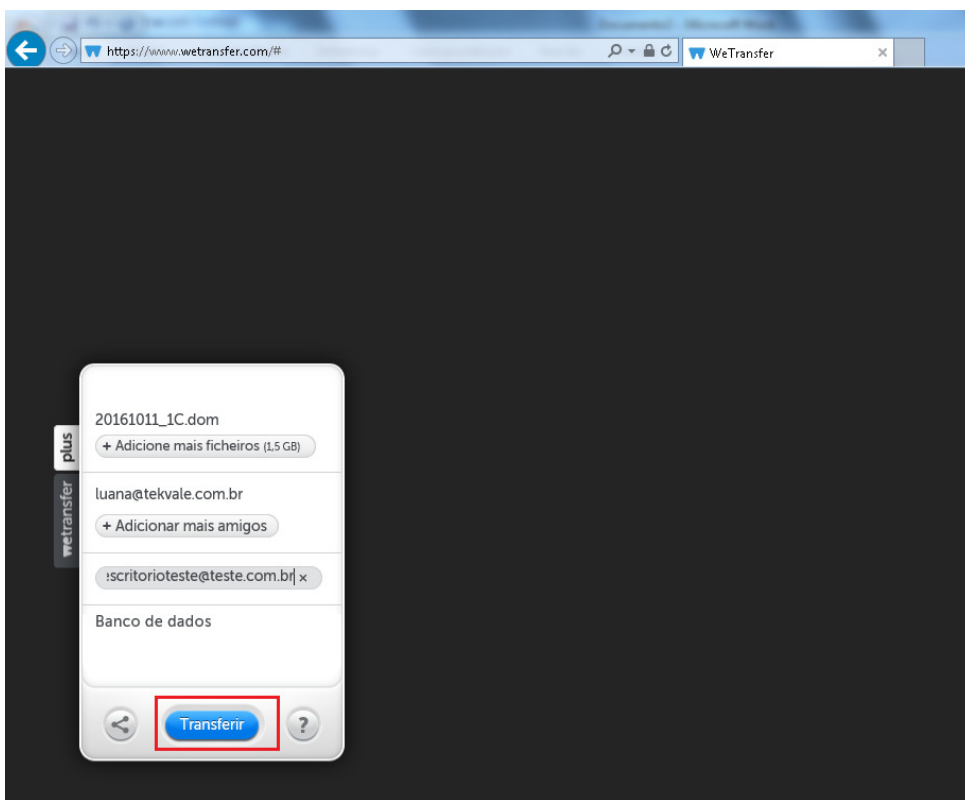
https://www.wetransfer.com/#

WeTransfer

plus

wetransfer

20161011_1C.dom

+ Adicione mais ficheiros (1,5 GB)

luana@tekvale.com.br

+ Adicionar mais amigos

:scritorioteste@teste.com.br ×

Banco de dados

Transferir

?